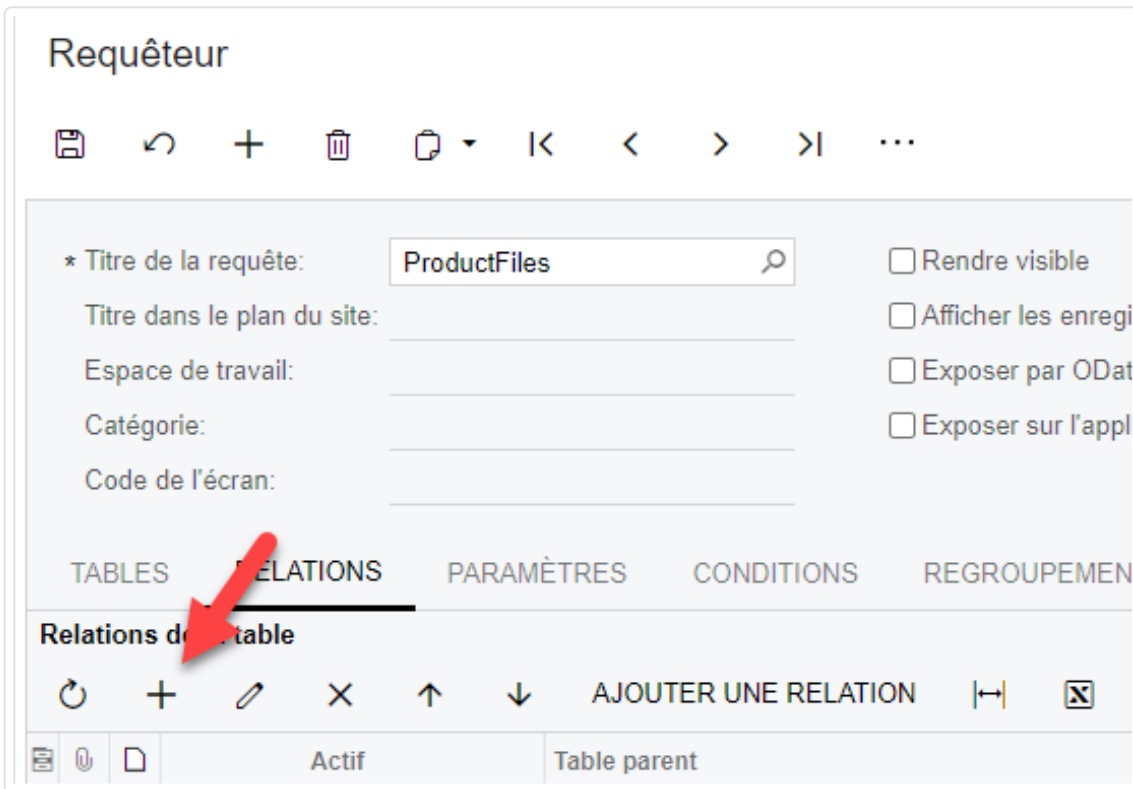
Requêteur

* Titre de la requête: ProductFiles

Titre dans le plan du site:

Espace de travail:

Catégorie:

Code de l'écran:

Rendre visible

Afficher les enregi

Exposer par ODat

Exposer sur l'appl

TABLES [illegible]ELATIONS PARAMÈTRES CONDITIONS REGROUPEMEN

Relations d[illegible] table

AJOUTER UNE RELATION

| | | | Actif | Table parent |
|---|---|---|---|---|